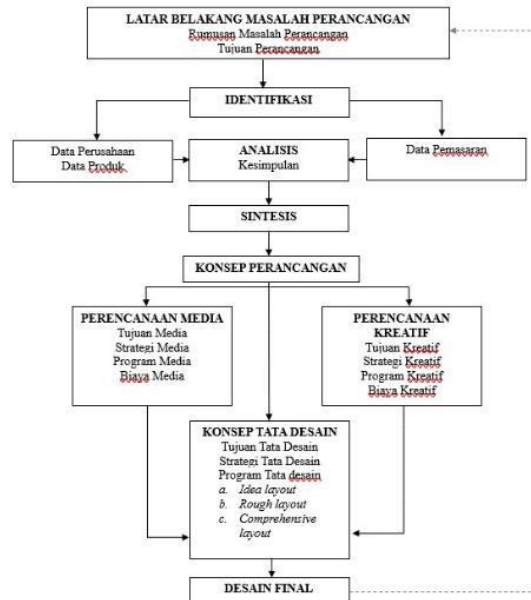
LATAR BELAKANG MASALAH PERANCANGAN
Rumusan Masalah Perancangan
Tujuan Perancangan

IDENTIFIKASI

Data Perusahaan
Data Produk

ANALISIS
Kesimpulan

Data Pemasaran

SINTESIS

KONSEP PERANCANGAN

PERENCANAAN MEDIA
Tujuan Media
Strategi Media
Program Media
Biaya Media

PERENCANAAN KREATIF
Tujuan Kreatif
Strategi Kreatif
Program Kreatif
Biaya Kreatif

KONSEP TATA DESAIN
Tujuan Tata Desain
Strategi Tata Desain
Program Tata desain
a. Idea layout
b. Rough layout
c. Comprehensive layout

DESAIN FINAL